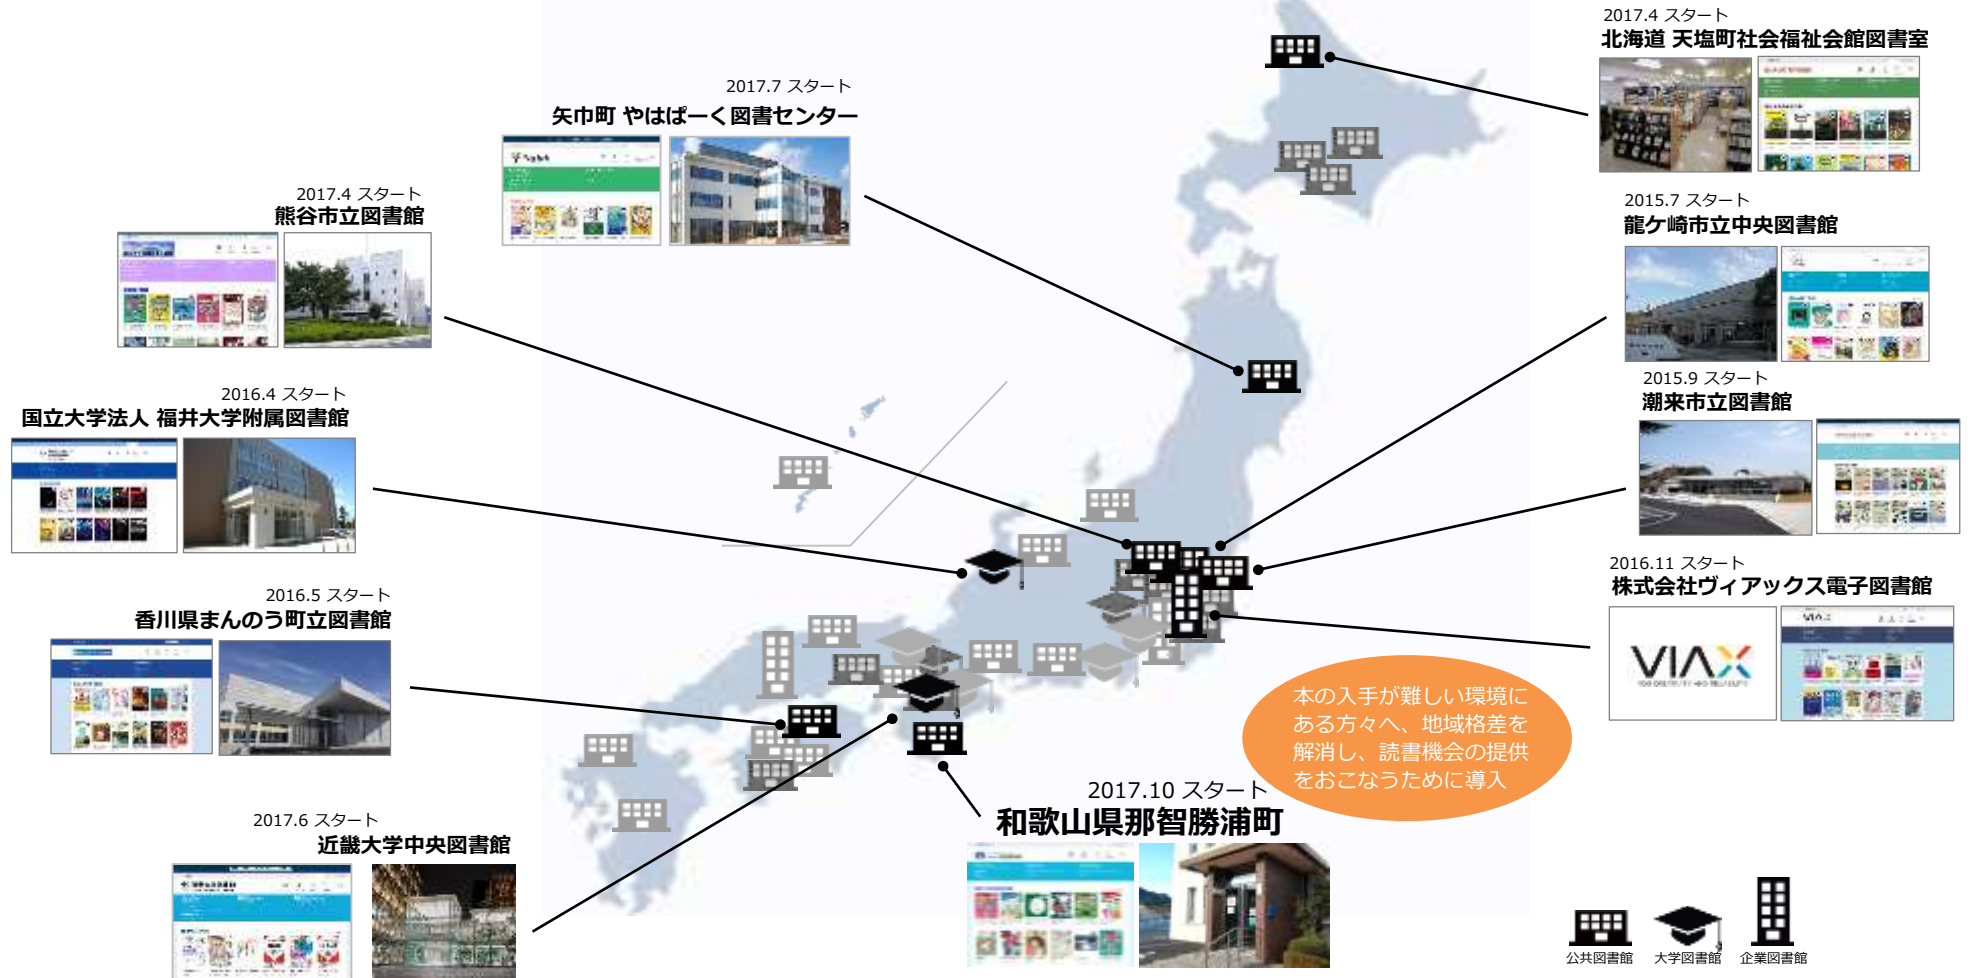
2017.4 スタート
北海道 天塩町社会福祉会館図書室

2017.7 スタート
矢巾町 やはぱーく図書センター

2017.4 スタート
熊谷市立図書館

2015.7 スタート
龍ケ崎市立中央図書館

2015.9 スタート
潮来市立図書館

2016.4 スタート
国立大学法人 福井大学附属図書館

2016.11 スタート
株式会社ヴィアックス電子図書館

VIAX

2016.5 スタート
香川県まんのう町立図書館

本の入手が難しい環境にある方々へ、地域格差を解消し、読書機会の提供をおこなうために導入

2017.10 スタート
和歌山県那智勝浦町

2017.6 スタート
近畿大学中央図書館

公共図書館 大学図書館 企業図書館